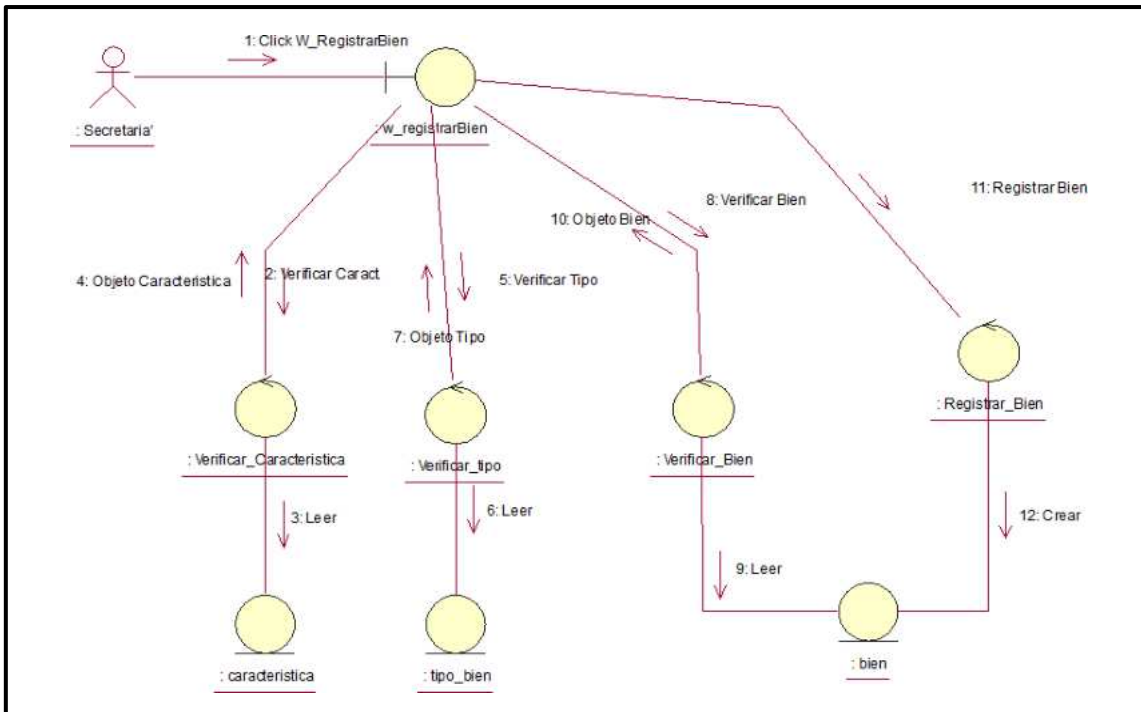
1: Click W_RegistrarBien

: Secretaria'

: w_registrarBien

11: Registrar Bien

8: Verificar Bien

10: Objeto Bien

4: Objeto Caracteristica

2: Verificar Caract

5: Verificar Tipo

7: Objeto Tipo

: Registrar_Bien

: Verificar_Caracteristica

: Verificar_tipo

: Verificar_Bien

3: Leer

6: Leer

12: Crear

9: Leer

: caracteristica

: tipo_bien

: bien